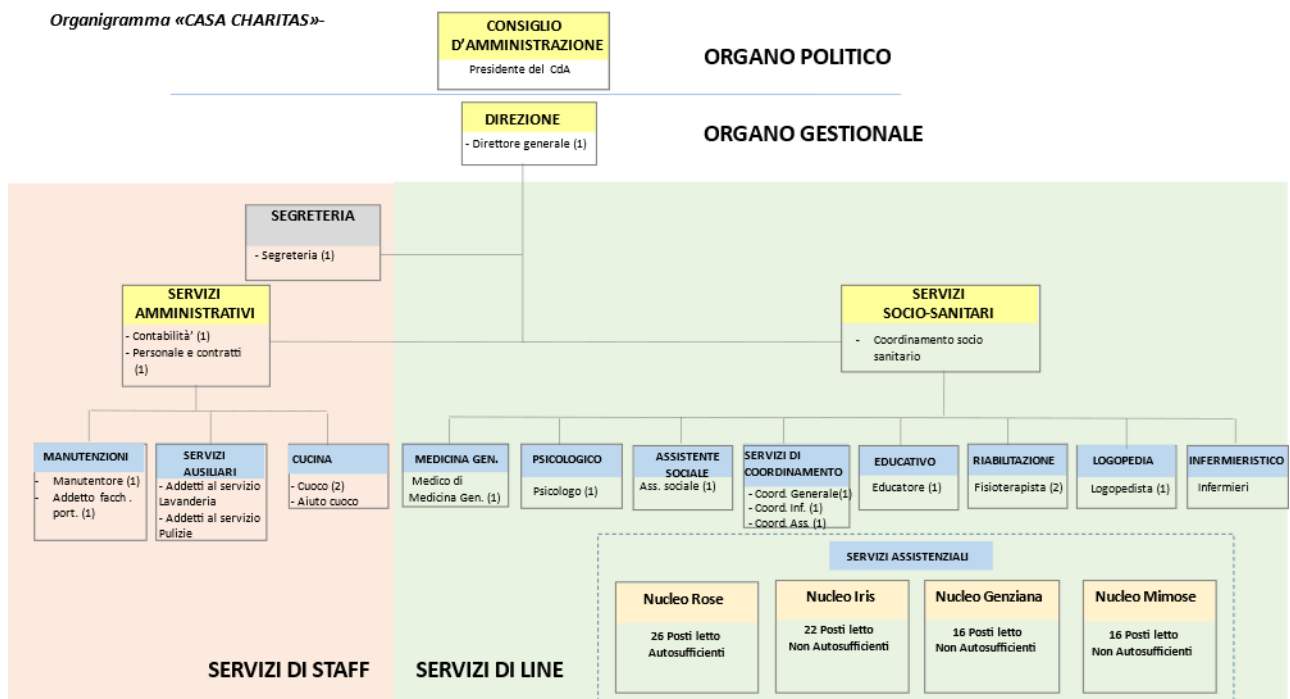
Organigramma «CASA CHARITAS»-

CONSIGLIO D'AMMINISTRAZIONE
Presidente del CdA

ORGANO POLITICO

DIREZIONE
- Direttore generale (1)

ORGANO GESTIONALE

SEGRETERIA
- Segreteria (1)

SERVIZI AMMINISTRATIVI
- Contabilità' (1)
- Personale e contratti (1)

SERVIZI SOCIO-SANITARI
- Coordinamento socio sanitario

MANUTENZIONI
- Manutentore (1)
- Addetto facch . port. (1)

SERVIZI AUSILIARI
- Addetti al servizio Lavanderia
- Addetti al servizio Pulizie

CUCINA
- Cuoco (2)
- Aiuto cuoco

MEDICINA GEN.
Medico di Medicina Gen. (1)

PSICOLOGICO
Psicologo (1)

ASSISTENTE SOCIALE
Ass. sociale (1)

SERVIZI DI COORDINAMENTO
- Coord. Generale(1)
- Coord. Inf. (1)
- Coord. Ass. (1)

EDUCATIVO
Educatore (1)

RIABILITAZIONE
Fisioterapista (2)

LOGOPEDIA
Logopedista (1)

INFERMIERISTICO
Infermieri

SERVIZI ASSISTENZIALI

Nucleo Rose
26 Posti letto Autosufficienti

Nucleo Iris
22 Posti letto Non Autosufficienti

Nucleo Genziana
16 Posti letto Non Autosufficienti

Nucleo Mimose
16 Posti letto Non Autosufficienti

SERVIZI DI STAFF

SERVIZI DI LINE